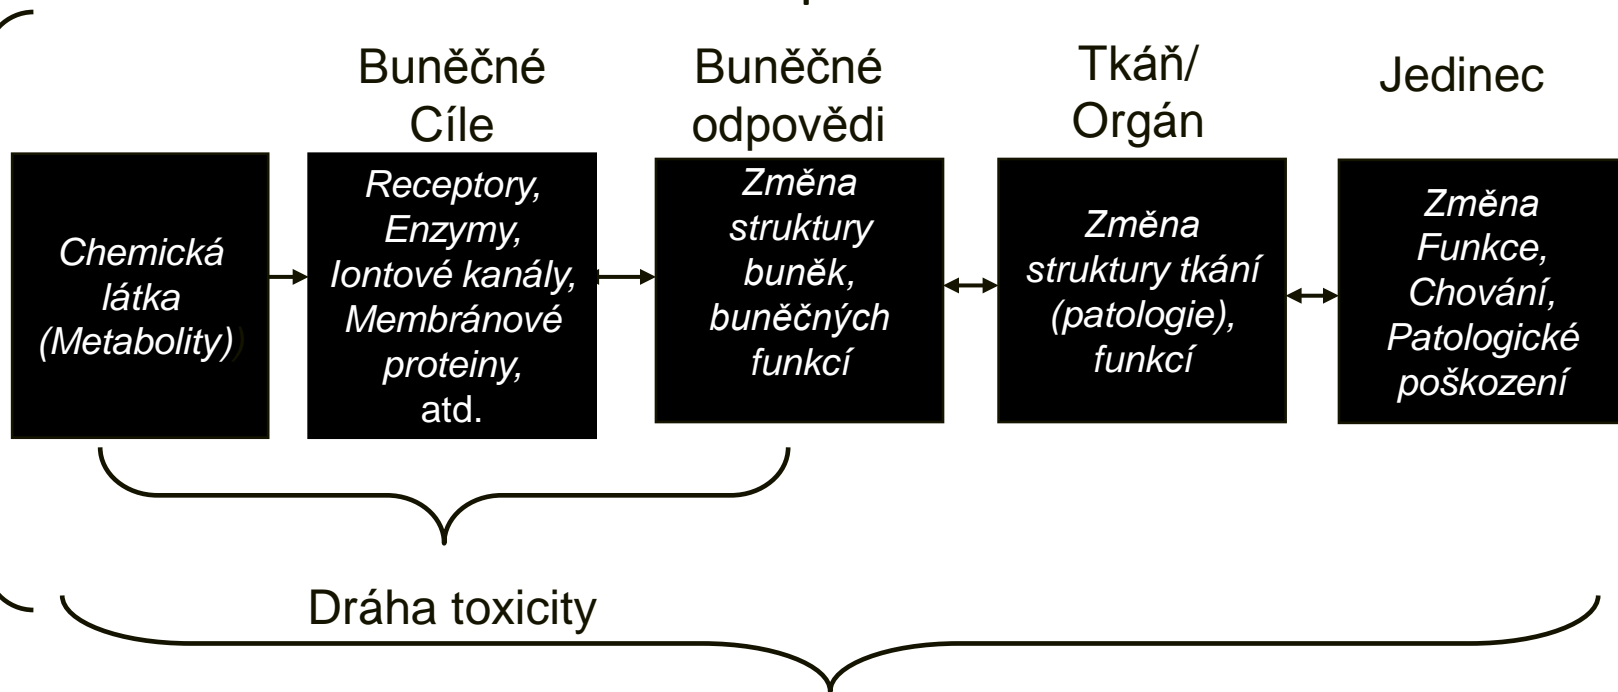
Buněčné Cíle

Buněčné odpovědi

Tkáň/ Orgán

Jedinec

Chemická látka (Metabolity)

Receptory, Enzymy, Iontové kanály, Membránové proteiny, atd.

Změna struktury buněk, buněčných funkcí

Změna struktury tkání (patologie), funkcí

Změna Funkce, Chování, Patologické poškození

Dráha toxicity